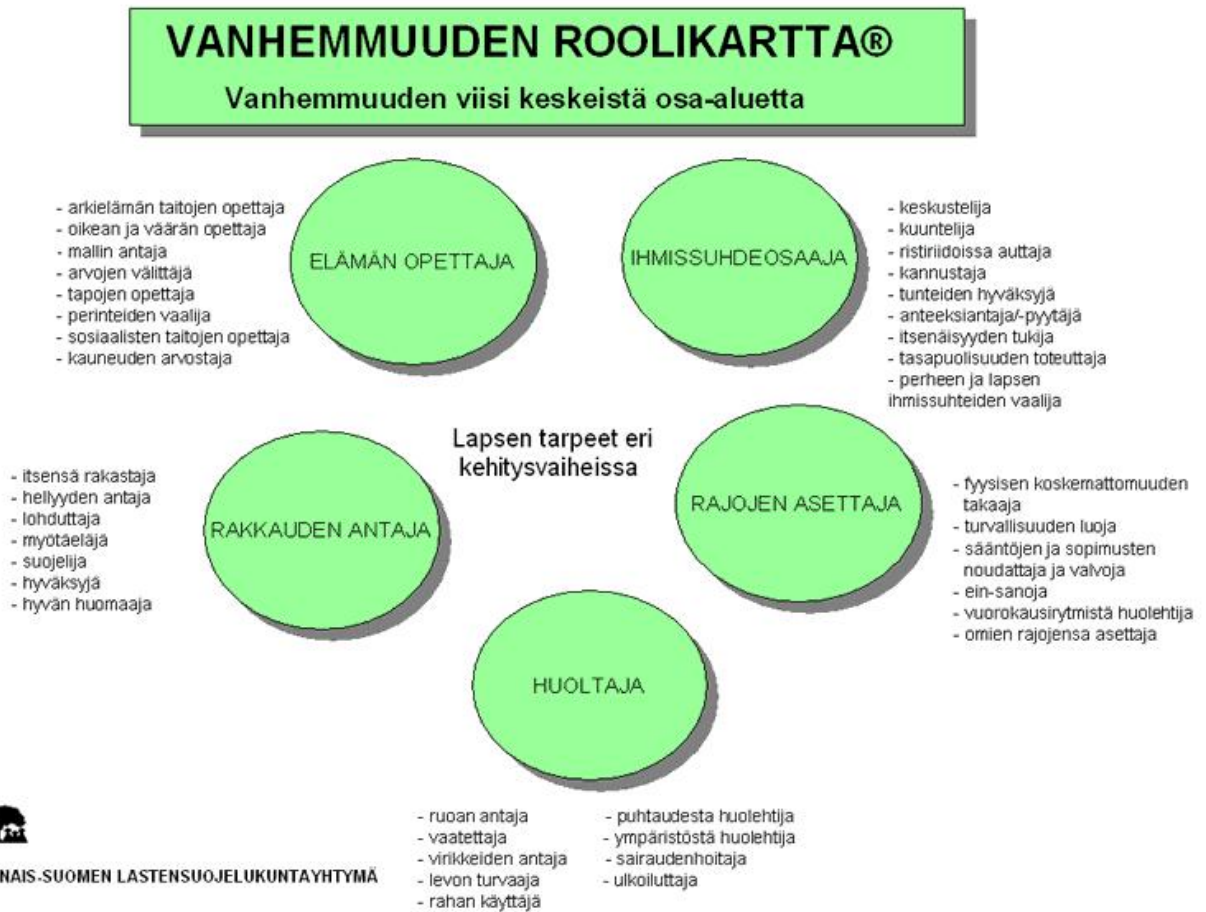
VANHEMMUUDEN ROOLIKARTTA®

Vanhemmuuden viisi keskeistä osa-aluetta

- arkielämän taitojen opettaja
- oikean ja väärän opettaja
- mallin antaja
- arvojen välittäjä
- tapojen opettaja
- perinteiden vaalija
- sosiaalisten taitojen opettaja
- kauneuden arvostaja

ELÄMÄN OPETTAJA

IHMISSUHDEOSAAJA

- keskustelija
- kuuntelija
- ristiriidoissa auttaja
- kannustaja
- tunteiden hyväksyjä
- anteeksiantaja/-pyytäjä
- itsenäisyyden tukija
- tasapuolisuuden toteuttaja
- perheen ja lapsen ihmissuhteiden vaalija

Lapsen tarpeet eri kehitysvaiheissa

- itsensä rakastaja
- hellyyden antaja
- lohduttaja
- myötäeläjä
- suojelija
- hyväksyjä
- hyvän huomaaja

RAKKAUDEN ANTAJA

RAJOJEN ASETTAJA

- fyysisen koskemattomuuden takaaja
- turvallisuuden luoja
- sääntöjen ja sopimusten noudattaja ja valvoja
- ein-sanoja
- vuorokausirytmistä huolehtija
- omien rajojensa asettaja

HUOLTAJA

- ruoan antaja
- vaatettaja
- virikkeiden antaja
- levon turvaaja
- rahan käyttäjä

- puhtaudesta huolehtija
- ympäristöstä huolehtija
- sairaudenhoitaja
- ulkoiluttaja

NAIS-SUOMEN LASTENSUOJELUKUNTAYHTYMÄ